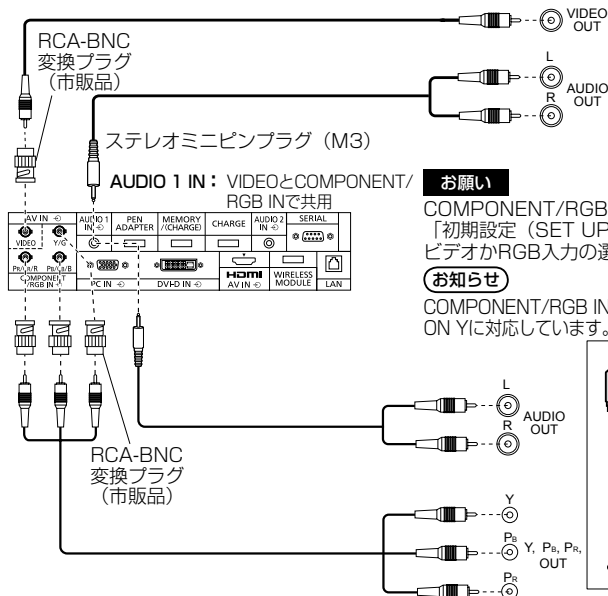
VIDEO OUT

RCA-BNC 変換プラグ（市販品）

L

AUDIO OUT

R

ステレオミニピンプラグ（M3）

AUDIO 1 IN： VIDEOとCOMPONENT/RGB INで共用

お願い

COMPONENT/RGB
「初期設定（SET UP
ビデオかRGB入力の選

お知らせ

COMPONENT/RGB IN
ON Yに対応しています。

AV IN
VIDEO
Y/G
PR/CR/R
PB/CB/B
COMPONENT/RGB IN
AUDIO 1 IN
PEN ADAPTER
MEMORY /(CHARGE)
CHARGE
AUDIO 2 IN
SERIAL
PC IN
DVI-D IN
HDMI AV IN
WIRELESS MODULE
LAN

L
AUDIO OUT
R

RCA-BNC 変換プラグ（市販品）

Y
PB
Y, PB, PR, OUT
PR